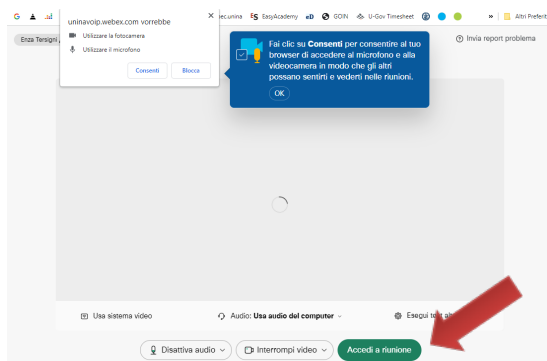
uninavoip.webex.com vorrebbe

Utilizzare la fotocamera

Utilizzare il microfono

Consenti

Blocca

ec.unina

SasyAcademy

GOIN

U-Gov Timesheet

Altri Preferiti

Enza Tersigni

Invia report problema

Fai clic su **Consenti** per consentire al tuo browser di accedere al microfono e alla videocamera in modo che gli altri possano sentirti e vederti nelle riunioni.

OK

Usa sistema video

Audio: **Usa audio del computer**

Esegui t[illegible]

Disattiva audio

Interrompi video

Accedi a riunione